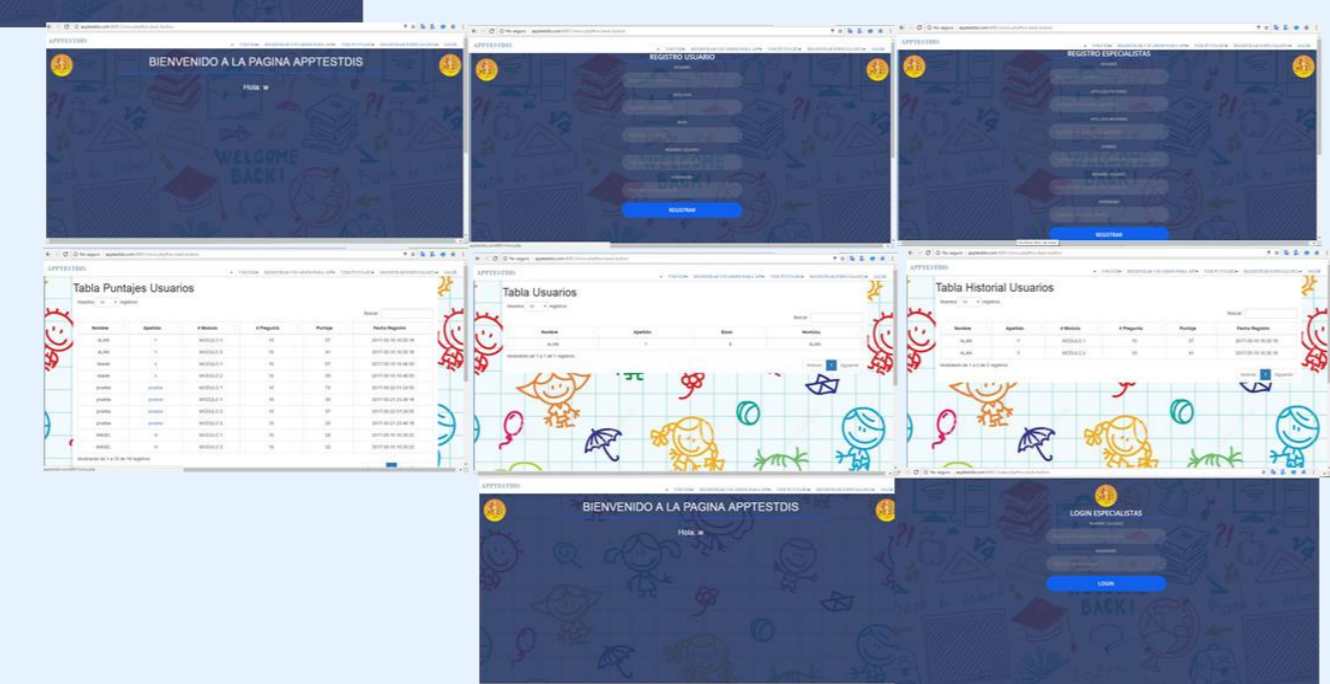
APPTESTDIS

BIENVENIDO A LA PAGINA APPTESTDIS

Hola: w

APPTESTDIS

REGISTRO USUARIO

REGISTRAR

APPTESTDIS

REGISTRO ESPECIALISTAS

REGISTRAR

APPTESTDIS

Tabla Puntajes Usuarios

Buscar:

| Nombre | Apellido | # Modulo | # Pregunta | Puntaje | Fecha Registro |
|---|---|---|---|---|---|
| ALAN | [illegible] | MODULO 1 | 10 | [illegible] | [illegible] |
| ALAN | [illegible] | MODULO 2 | 10 | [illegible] | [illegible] |
| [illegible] | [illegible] | MODULO 1 | 10 | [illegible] | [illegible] |
| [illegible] | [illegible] | MODULO 2 | 10 | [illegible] | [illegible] |
| prueba | prueba | MODULO 1 | 10 | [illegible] | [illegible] |
| prueba | prueba | MODULO 1 | 10 | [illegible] | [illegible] |
| prueba | prueba | MODULO 1 | 10 | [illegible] | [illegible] |
| prueba | prueba | MODULO 2 | 10 | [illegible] | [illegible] |
| ANGEL | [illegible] | MODULO 1 | 10 | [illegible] | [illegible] |
| ANGEL | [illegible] | MODULO 2 | 10 | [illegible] | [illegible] |

APPTESTDIS

Tabla Usuarios

Buscar:

| Nombre | Apellido | Edad | Nombre |
|---|---|---|---|
| ALAN | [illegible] | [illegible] | ALAN |

Mostrando de 1 a 1 de 1 registros

Anterior 1 Siguiente

APPTESTDIS

Tabla Historial Usuarios

Buscar:

| Nombre | Apellido | # Modulo | # Pregunta | Puntaje | Fecha Registro |
|---|---|---|---|---|---|
| ALAN | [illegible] | MODULO 1 | 10 | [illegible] | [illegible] |
| ALAN | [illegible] | MODULO 2 | 10 | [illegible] | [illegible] |

Mostrando de 1 a 2 de 2 registros

Anterior 1 Siguiente

APPTESTDIS

BIENVENIDO A LA PAGINA APPTESTDIS

Hola: w

LOGIN ESPECIALISTAS

LOGIN